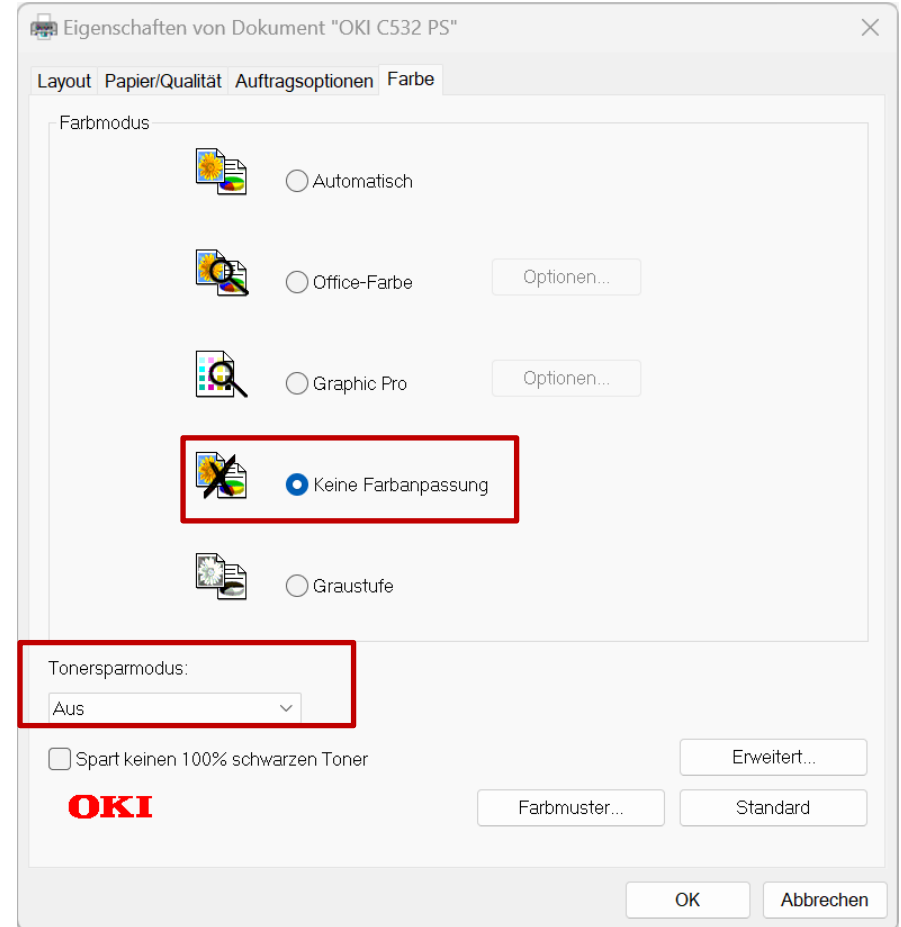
Eigenschaften von Dokument "OKI C532 PS"

×

Layout
Papier/Qualität
Auftragsoptionen
Farbe

Farbmodus

Automatisch

Office-Farbe
Optionen...

Graphic Pro
Optionen...

Keine Farbanpassung

Graustufe

Tonersparmodus:
Aus

Spart keinen 100% schwarzen Toner

Erweitert...

OKI

Farbmuster...
Standard

OK
Abbrechen